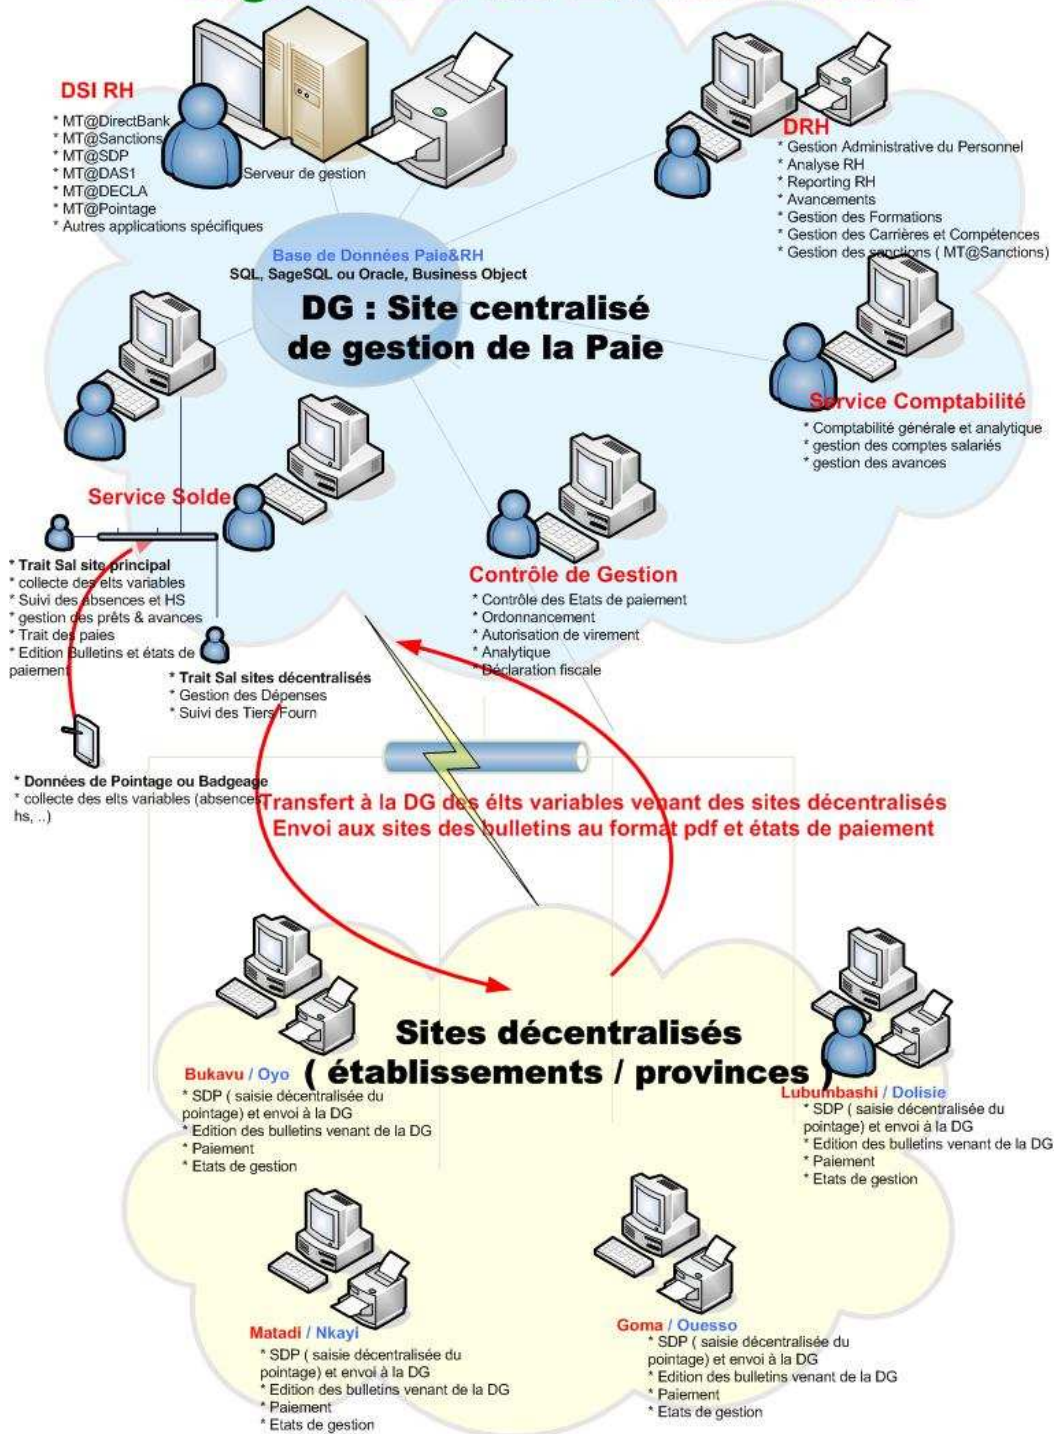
DSI RH
* MT@DirectBank
* MT@Sanctions
* MT@SDP
* MT@DAS1
* MT@DECLA
* MT@Pointage
* Autres applications spécifiques

Serveur de gestion

DRH
* Gestion Administrative du Personnel
* Analyse RH
* Reporting RH
* Avancements
* Gestion des Formations
* Gestion des Carrières et Compétences
* Gestion des sanctions ( MT@Sanctions)

Base de Données Paie&RH
SQL, SageSQL ou Oracle, Business Object

DG : Site centralisé de gestion de la Paie

Service Comptabilité
* Comptabilité générale et analytique
* gestion des comptes salariés
* gestion des avances

Service Solde
* Trait Sal site principal
* collecte des elts variables
* Suivi des absences et HS
* gestion des prêts & avances
* Trait des paies
* Edition Bulletins et états de paiement

* Trait Sal sites décentralisés
* Gestion des Dépenses
* Suivi des Tiers Fourn

Contrôle de Gestion
* Contrôle des Etats de paiement
* Ordonnancement
* Autorisation de virement
* Analytique
* Déclaration fiscale

* Données de Pointage ou Badgeage
* collecte des elts variables (absences, hs, ..)

Transfert à la DG des élts variables venant des sites décentralisés
Envoi aux sites des bulletins au format pdf et états de paiement

Sites décentralisés ( établissements / provinces )

Bukavu / Oyo
* SDP ( saisie décentralisée du pointage) et envoi à la DG
* Edition des bulletins venant de la DG
* Paiement
* Etats de gestion

Lubumbashi / Dolisie
* SDP ( saisie décentralisée du pointage) et envoi à la DG
* Edition des bulletins venant de la DG
* Paiement
* Etats de gestion

Matadi / Nkayi
* SDP ( saisie décentralisée du pointage) et envoi à la DG
* Edition des bulletins venant de la DG
* Paiement
* Etats de gestion

Goma / Ouesso
* SDP ( saisie décentralisée du pointage) et envoi à la DG
* Edition des bulletins venant de la DG
* Paiement
* Etats de gestion